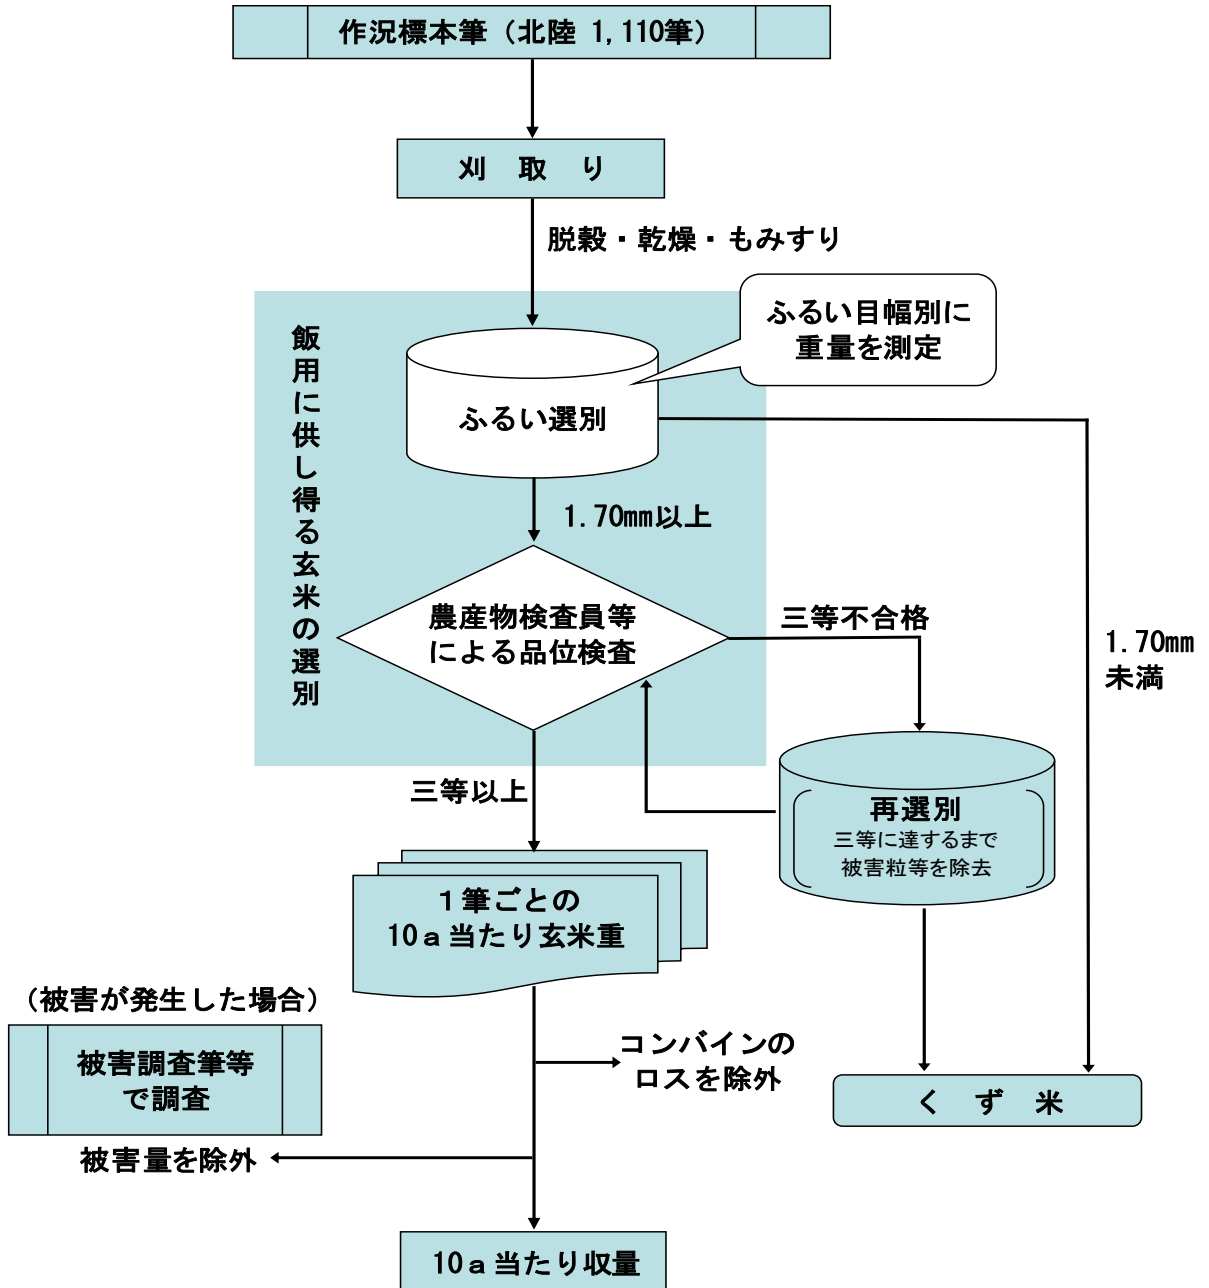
作況標本筆（北陸 1,110筆）

刈 取 り

脱穀・乾燥・もみすり

飯用に供し得る玄米の選別

ふるい目幅別に重量を測定

ふるい選別

1.70mm以上

1.70mm未満

農産物検査員等による品位検査

三等不合格

再選別
三等に達するまで被害粒等を除去

三等以上

1筆ごとの
10a当たり玄米重

（被害が発生した場合）

被害調査筆等で調査

コンバインのロスを除外

くず米

被害量を除外

10a当たり収量